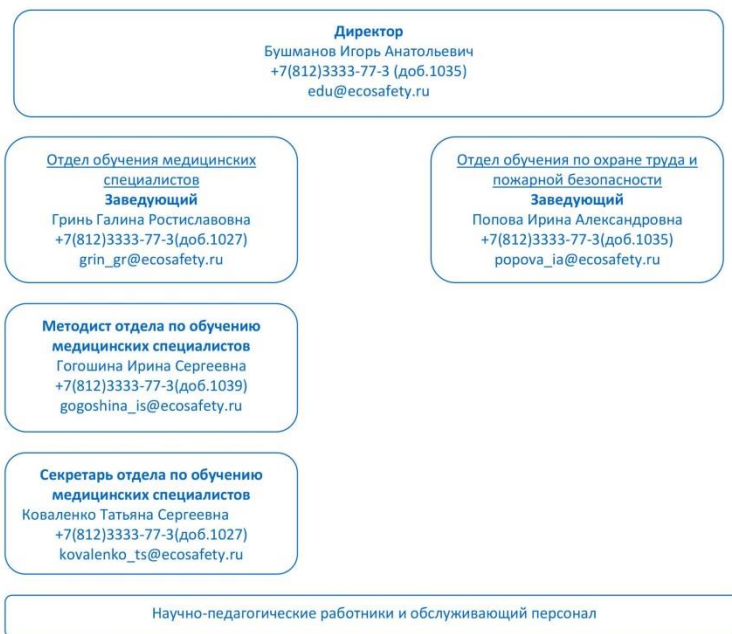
Директор
Бушманов Игорь Анатольевич
+7(812)3333-77-3 (доб.1035)
edu@ecosafety.ru

Отдел обучения медицинских специалистов
Заведующий
Гринь Галина Ростиславовна
+7(812)3333-77-3(доб.1027)
grin_gr@ecosafety.ru

Отдел обучения по охране труда и пожарной безопасности
Заведующий
Попова Ирина Александровна
+7(812)3333-77-3(доб.1035)
popova_ia@ecosafety.ru

Методист отдела по обучению медицинских специалистов
Гогошина Ирина Сергеевна
+7(812)3333-77-3(доб.1039)
gogoshina_is@ecosafety.ru

Секретарь отдела по обучению медицинских специалистов
Коваленко Татьяна Сергеевна
+7(812)3333-77-3(доб.1027)
kovalenko_ts@ecosafety.ru

Научно-педагогические работники и обслуживающий персонал